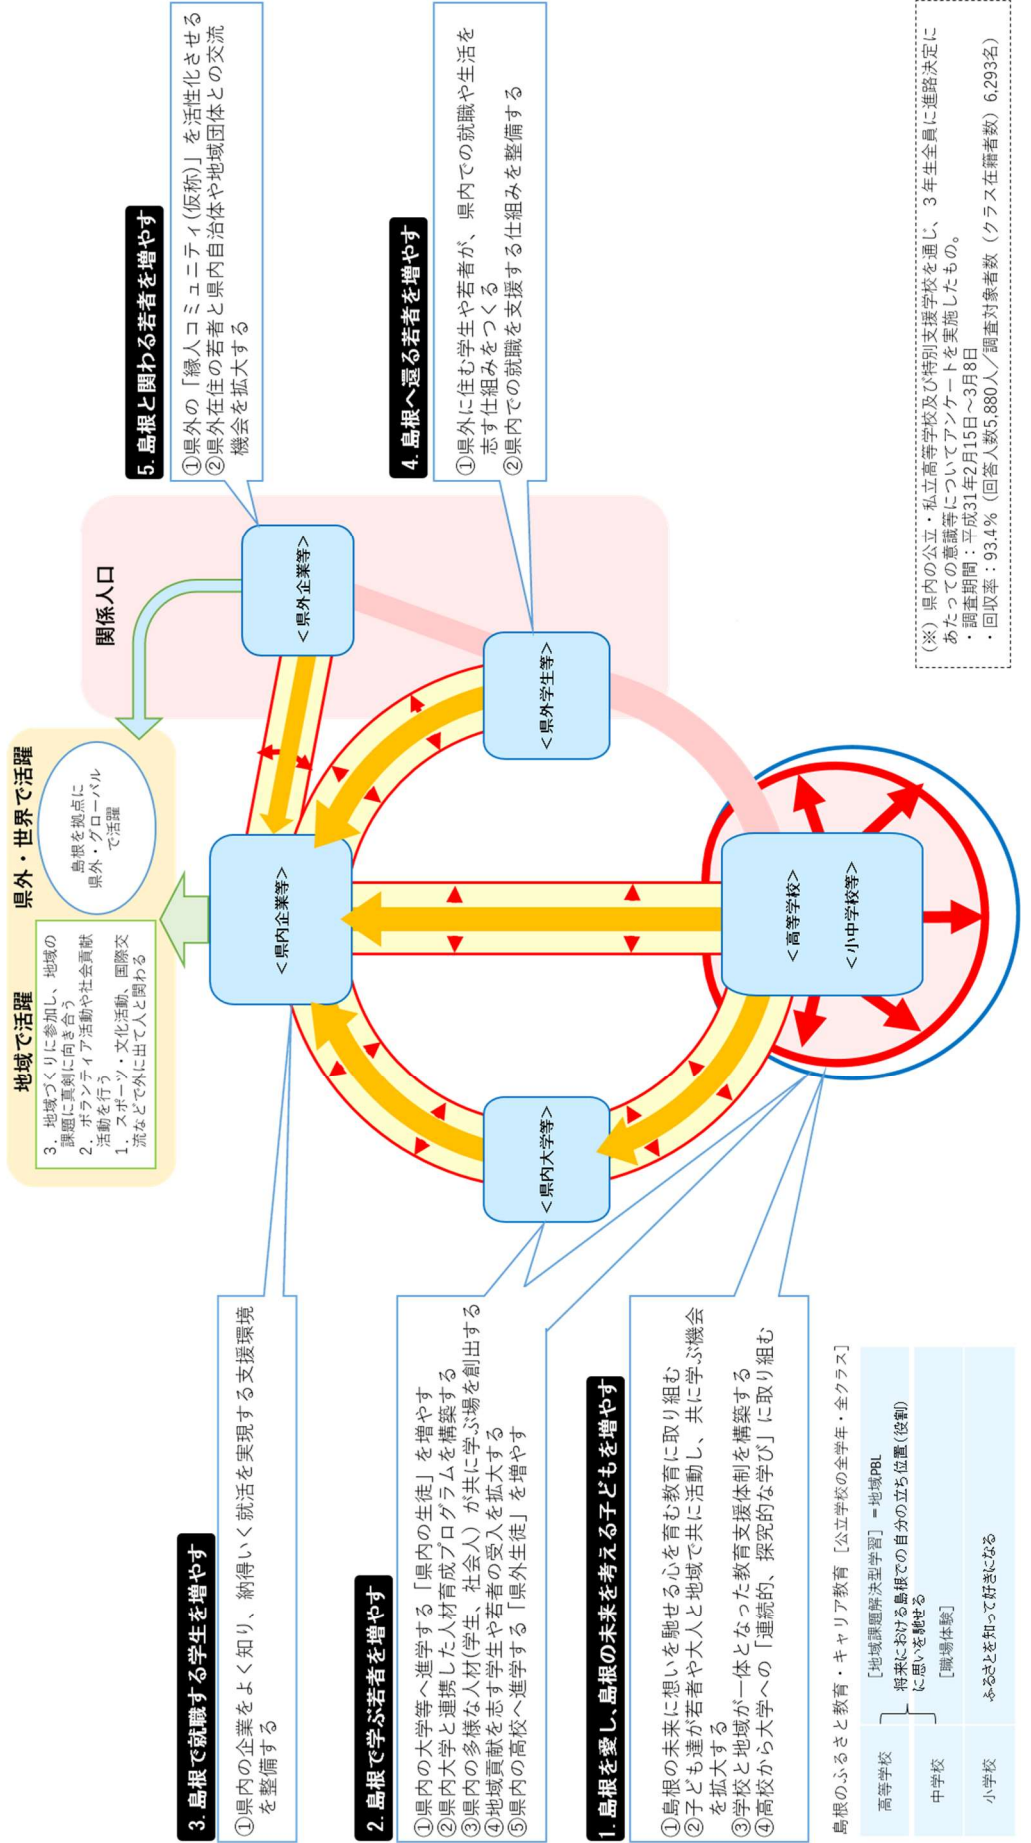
5. 島根と関わる若者を増やす

①県外の「縁人コミュニティ(仮称)」を活性化させる
②県外在住の若者と県内自治体や地域団体との交流機会を拡大する

4. 島根へ還る若者を増やす

①県外に住む学生や若者が、県内での就職や生活を志す仕組みをつくる
②県内での就職を支援する仕組みを整備する

(※) 県内の公立・私立高等学校及び特別支援学校を通じ、3年生全員に進路決定にあたっての意識等についてアンケートを実施したもの。
・調査期間：平成31年2月15日～3月8日
・回収率：93.4%（回答人数5,880人／調査対象者数（クラス在籍者数）6,293名）

関係人口

<県外企業等>

<県外学生等>

県外・世界で活躍

島根を拠点に県外・グローバルで活躍

地域で活躍

3. 地域づくりに参加し、地域の課題に真剣に向き合う
2. ボランティア活動や社会貢献活動を行う
1. スポーツ・文化活動、国際交流などで外に出て人と関わる

<県内企業等>

<高等学校>

<小中学校等>

<県内大学等>

3. 島根で就職する学生を増やす

①県内の企業をよく知り、納得いく就活を実現する支援環境を整備する

2. 島根で学ぶ若者を増やす

①県内の大学等へ進学する「県内の生徒」を増やす
②県内大学と連携した人材育成プログラムを構築する
③県内の多様な人材(学生、社会人)が共に学ぶ場を創出する
④地域貢献を志す学生や若者の受入を拡大する
⑤県内の高校へ進学する「県外生徒」を増やす

1. 島根を愛し、島根の未来を考える子どもを増やす

①島根の未来に想いを馳せる心を育む教育に取り組む
②子ども達が若者や大人と地域で共に活動し、共に学ぶ機会を拡大する
③学校と地域が一体となった教育支援体制を構築する
④高校から大学への「連続的、探究的な学び」に取り組む

島根のふるさと教育・キャリア教育 [公立学校の全学年・全クラス]

| 高等学校 | [地域課題解決型学習] ＝地域PBL 将来における島根での自分の立ち位置(役割)に思いを馳せる |
|---|---|
| 中学校 | [職場体験] |
| 小学校 | ふるさとを知って好きになる |